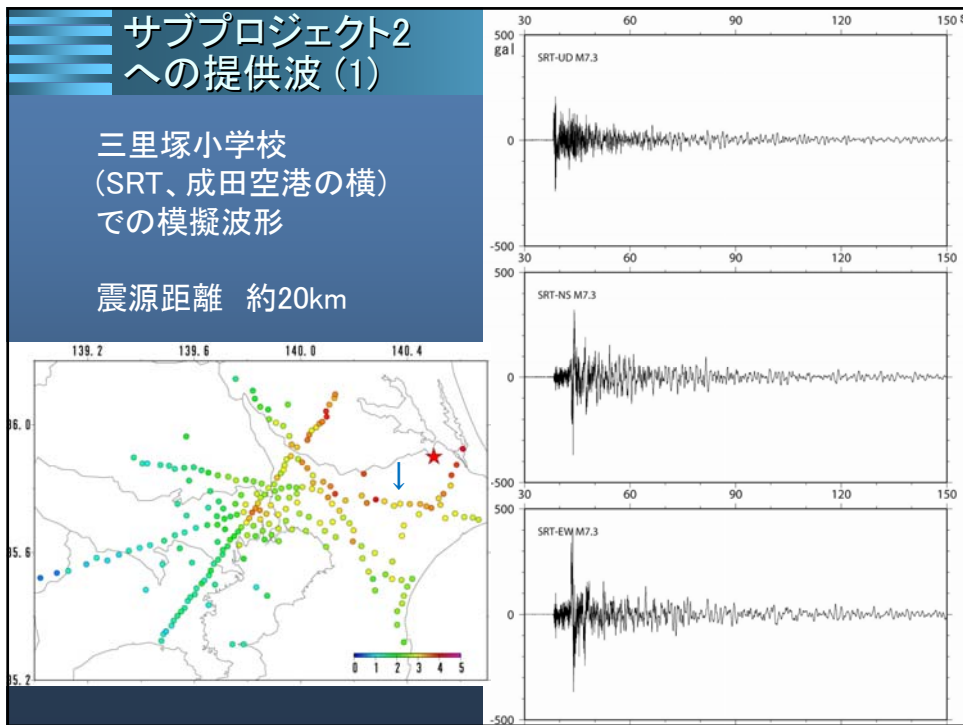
サブプロジェクト2への提供波 (1)

三里塚小学校
(SRT、成田空港の横)
での模擬波形

震源距離 約20km

139.2 139.6 140.0 140.4

36.0
35.6
35.2

0 1 2 3 4 5

30 60 90 120 150
500
gal
SRT-UD M7.3
0
-500
30 60 90 120 150
500
SRT-NS M7.3
0
-500
30 60 90 120 150
500
SRT-EW M7.3
0
-500